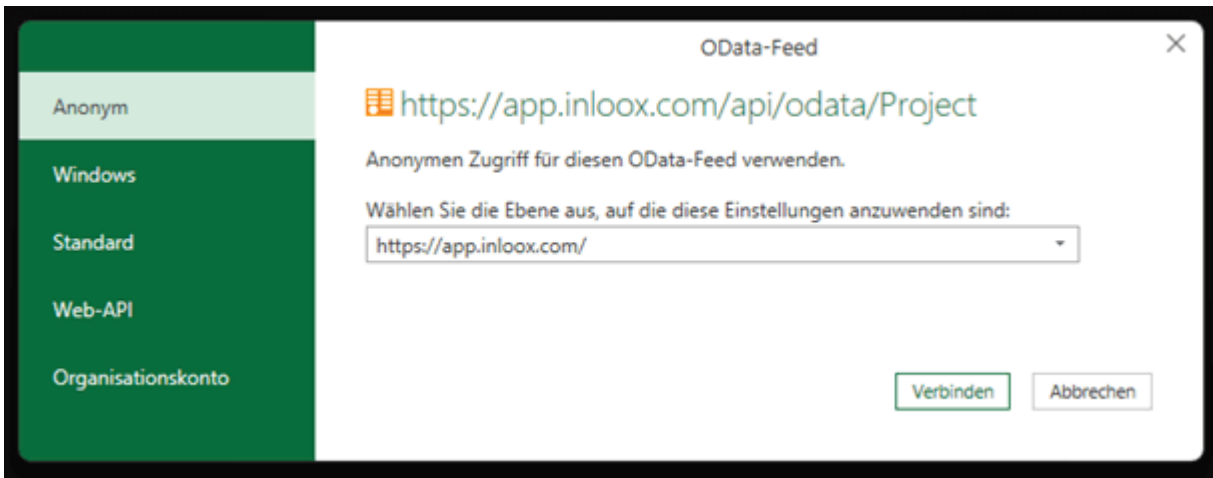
OData-Feed

Anonym

Windows

Standard

Web-API

Organisationskonto

https://app.inloox.com/api/odata/Project

Anonymen Zugriff für diesen OData-Feed verwenden.

Wählen Sie die Ebene aus, auf die diese Einstellungen anzuwenden sind:

https://app.inloox.com/

Verbinden

Abbrechen